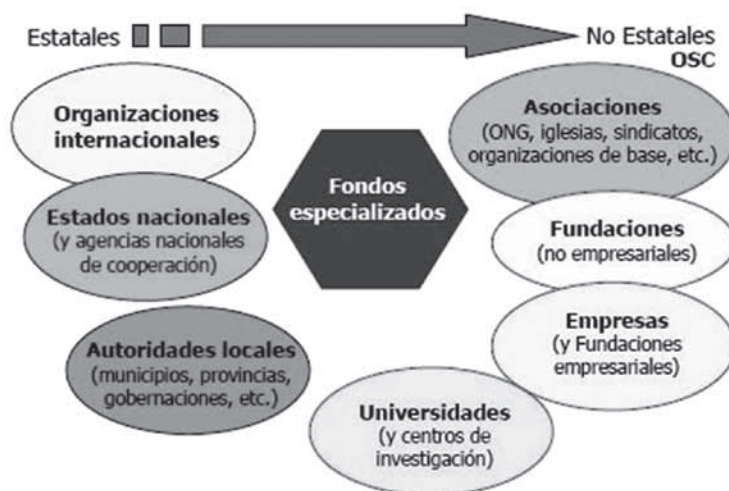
Estatales

No Estatales
OSC

Organizaciones internacionales

Estados nacionales (y agencias nacionales de cooperación)

Autoridades locales (municipios, provincias, gobernaciones, etc.)

Fondos especializados

Asociaciones (ONG, iglesias, sindicatos, organizaciones de base, etc.)

Fundaciones (no empresariales)

Empresas (y Fundaciones empresariales)

Universidades (y centros de investigación)